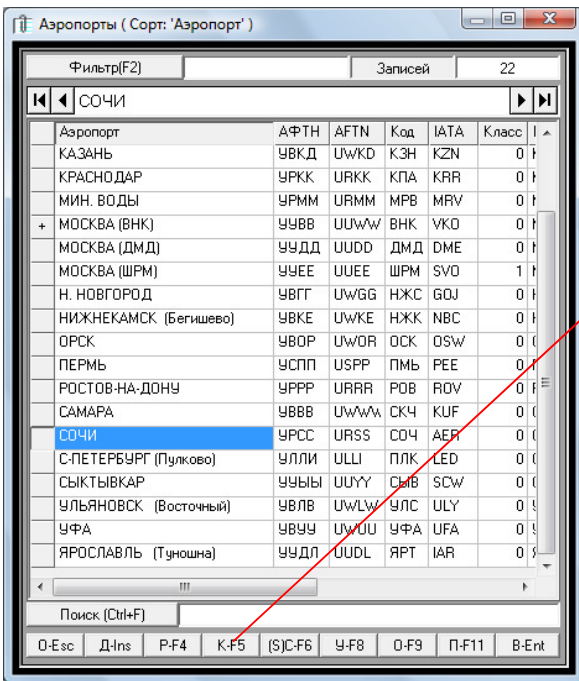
Аэропорты ( Сорт: 'Аэропорт' )

Фильтр(F2)

Записей 22

СОЧИ

| | Аэропорт | АФТН | AFTN | Код | IATA | Класс |
|---|---|---|---|---|---|---|
| | КАЗАНЬ | УВКД | UWKD | КЗН | KZN | 0 |
| | КРАСНОДАР | УРКК | URKK | КПА | KRR | 0 |
| | МИН. ВОДЫ | УРММ | URMM | МРВ | MRV | 0 |
| + | МОСКВА (ВНК) | УУВВ | UUWW | ВНК | VKO | 0 |
| | МОСКВА (ДМД) | УУДД | UUDD | ДМД | DME | 0 |
| | МОСКВА (ШРМ) | УУЕЕ | UUEE | ШРМ | SVO | 1 |
| | Н. НОВГОРОД | УВГГ | UWGG | НЖС | GOJ | 0 |
| | НИЖНЕКАМСК (Бегишево) | УВКЕ | UWKE | НЖК | NBC | 0 |
| | ОРСК | УВОР | UWOR | ОСК | OSW | 0 |
| | ПЕРМЬ | УСПП | USPP | ПМЬ | PEE | 0 |
| | РОСТОВ-НА-ДОНУ | УРРР | URRR | РОВ | ROV | 0 |
| | САМАРА | УВВВ | UWWW | СКЧ | KUF | 0 |
| | СОЧИ | УРСС | URSS | СОЧ | AER | 0 |
| | С-ПЕТЕРБУРГ (Пулково) | УЛЛИ | ULLI | ПЛК | LED | 0 |
| | СЫКТЫВКАР | УУЫЫ | UUYY | СЫВ | SCW | 0 |
| | УЛЬЯНОВСК (Восточный) | УВЛВ | UWLW | УЛС | ULY | 0 |
| | УФА | УВУУ | UWUU | УФА | UFA | 0 |
| | ЯРОСЛАВЛЬ (Туношна) | УУДЛ | UUDL | ЯРТ | IAR | 0 |

Поиск (Ctrl+F)

О-Esc Д-Ins Р-F4 К-F5 (S)C-F6 У-F8 О-F9 П-F11 В-Ent